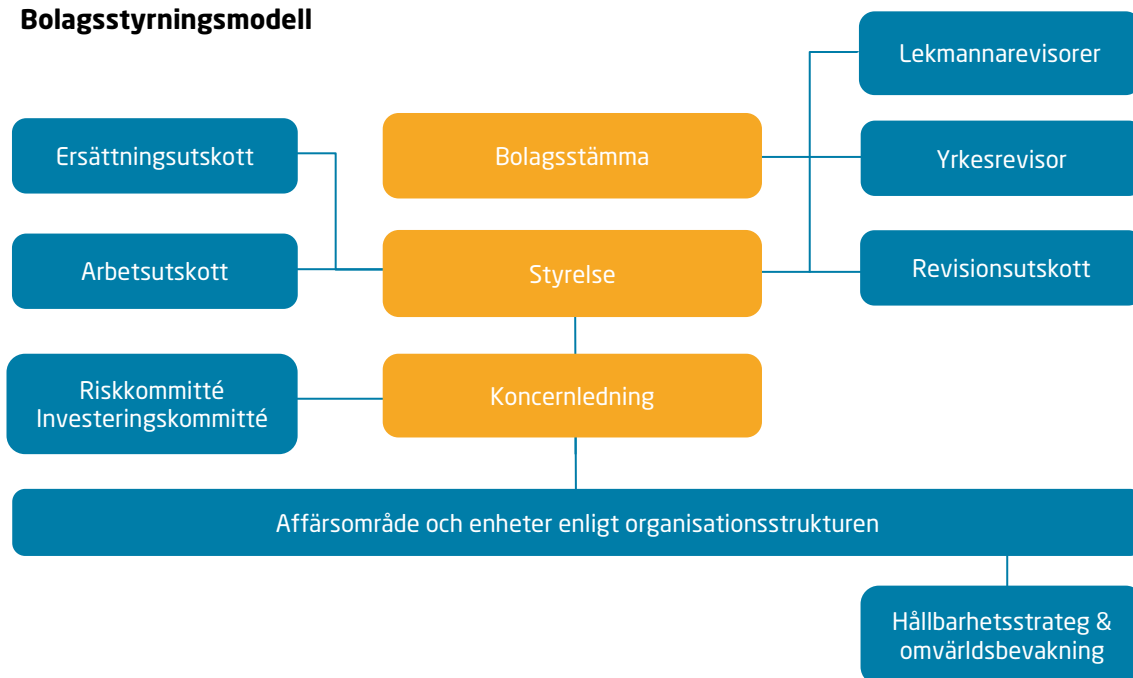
Bolagsstyrningsmodell

Lekmannarevisorer

Ersättningsutskott

Bolagsstämma

Yrkesrevisor

Arbetsutskott

Styrelse

Revisionsutskott

Riskkommitté
Investeringskommitté

Koncernledning

Affärsområde och enheter enligt organisationsstrukturen

Hållbarhetsstrateg &
omvärldsbevakning